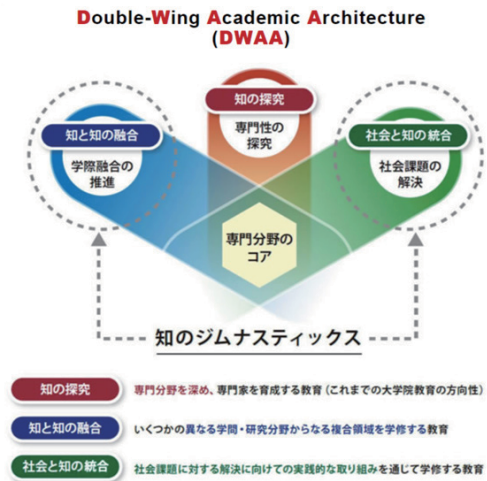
Double-Wing Academic Architecture
(DWAA)

知の探究
専門性の探究

知と知の融合
学際融合の推進

社会と知の統合
社会課題の解決

専門分野のコア

知のジムナスティックス

知の探究　専門分野を深め、専門家を育成する教育（これまでの大学院教育の方向性）

知と知の融合　いくつかの異なる学問・研究分野からなる複合領域を学修する教育

社会と知の統合　社会課題に対する解決に向けての実践的な取り組みを通じて学修する教育